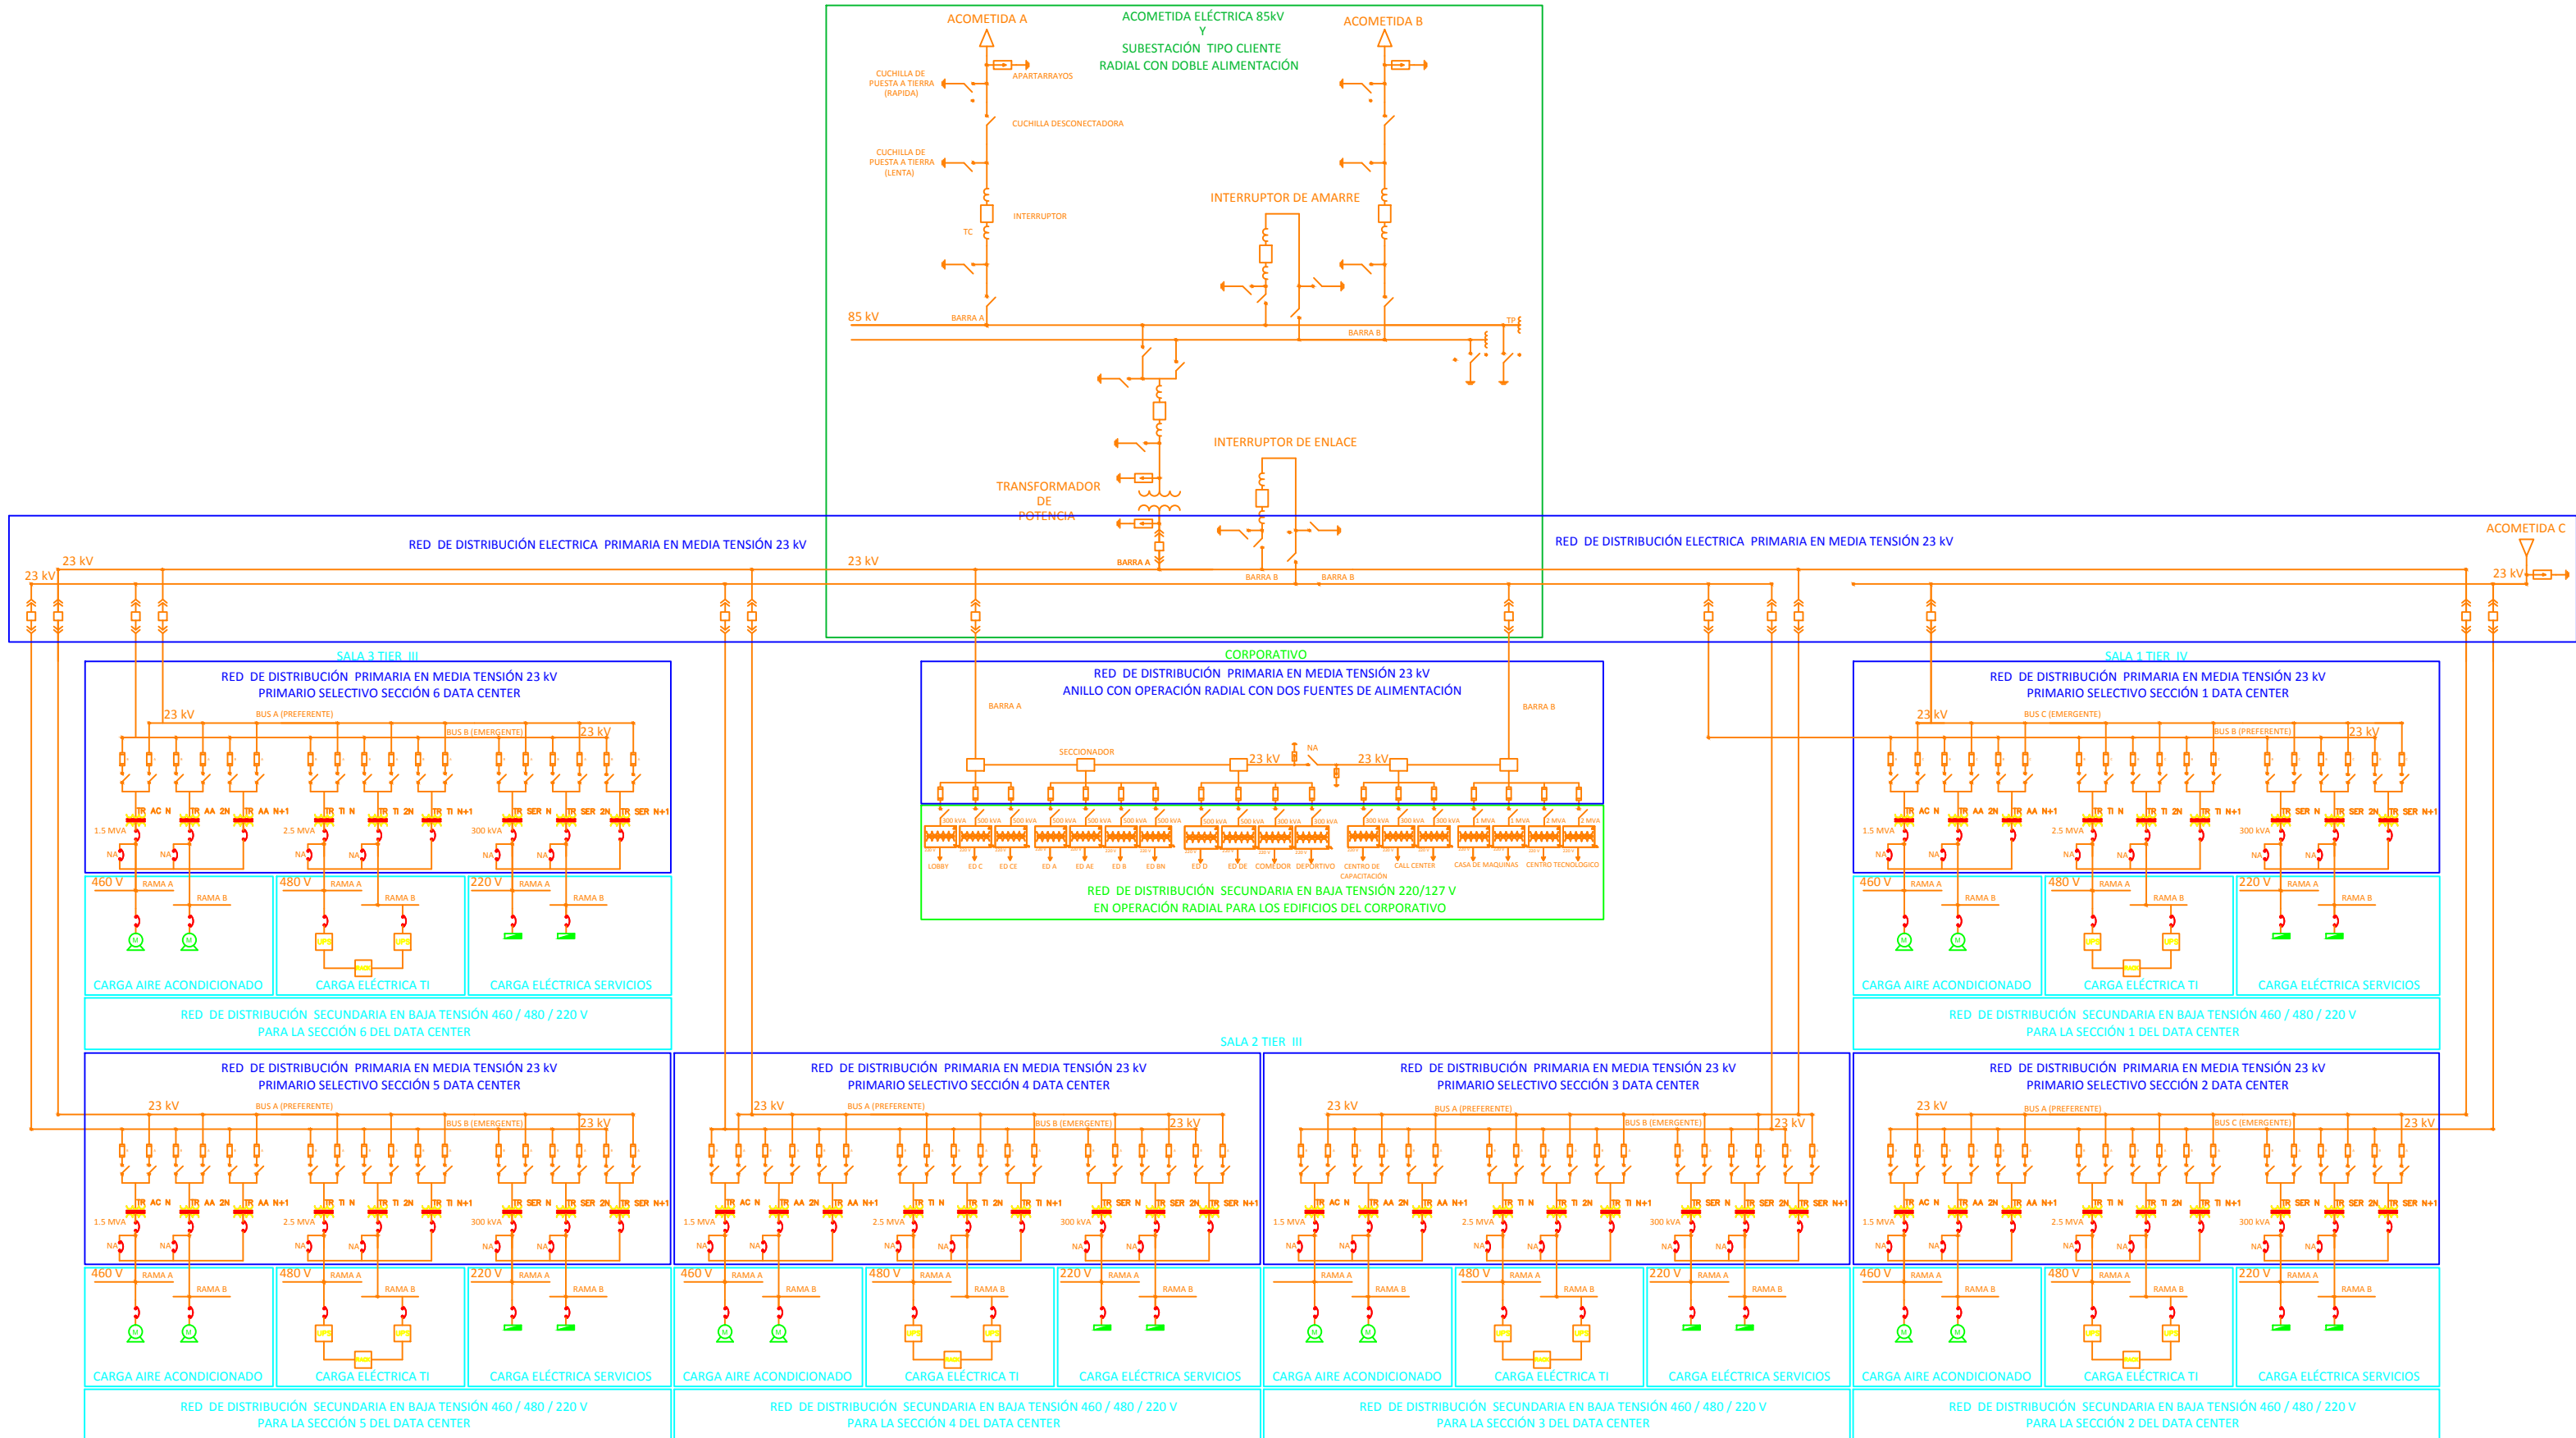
ACOMETIDA ELÉCTRICA 85kV
Y
SUBESTACIÓN TIPO CLIENTE
RADIAL CON DOBLE ALIMENTACIÓN

ACOMETIDA A
ACOMETIDA B
CUCHILLA DE PUESTA A TIERRA (RAPIDA)
APARTARRAYOS
CUCHILLA DESCONECTADORA
CUCHILLA DE PUESTA A TIERRA (LENTA)
INTERRUPTOR
TC
INTERRUPTOR DE AMARRE
85 kV
BARRA A
BARRA B
TP
INTERRUPTOR DE ENLACE
TRANSFORMADOR DE POTENCIA
BARRA A
BARRA B
BARRA B

RED DE DISTRIBUCIÓN ELECTRICA PRIMARIA EN MEDIA TENSIÓN 23 kV
RED DE DISTRIBUCIÓN ELECTRICA PRIMARIA EN MEDIA TENSIÓN 23 kV
ACOMETIDA C
23 kV
23 kV
23 kV
23 kV

SALA 3 TIER III
RED DE DISTRIBUCIÓN PRIMARIA EN MEDIA TENSIÓN 23 kV
PRIMARIO SELECTIVO SECCIÓN 6 DATA CENTER
23 kV
BUS A (PREFERENTE)
BUS B (EMERGENTE)
23 kV
TR AC N TR AA 2N TR AA N+1 TR TI N TR TI 2N TR TI N+1 TR SER N TR SER 2N TR SER N+1
1.5 MVA 2.5 MVA 300 kVA
NA NA NA NA NA NA
460 V RAMA A RAMA B
480 V RAMA A RAMA B
220 V RAMA A RAMA B
CARGA AIRE ACONDICIONADO
CARGA ELÉCTRICA TI
CARGA ELÉCTRICA SERVICIOS
RED DE DISTRIBUCIÓN SECUNDARIA EN BAJA TENSIÓN 460 / 480 / 220 V
PARA LA SECCIÓN 6 DEL DATA CENTER

CORPORATIVO
RED DE DISTRIBUCIÓN PRIMARIA EN MEDIA TENSIÓN 23 kV
ANILLO CON OPERACIÓN RADIAL CON DOS FUENTES DE ALIMENTACIÓN
BARRA A
BARRA B
SECCIONADOR
23 kV
NA
23 kV
300 kVA 500 kVA 500 kVA 500 kVA 500 kVA 500 kVA 500 kVA 500 kVA 500 kVA 300 kVA 500 kVA 300 kVA 300 kVA 300 kVA 1 MVA 1 MVA 1 MVA 2 MVA
LOBBY ED C ED CE ED A ED AE ED B ED BN ED D ED DE COMEDOR DEPORTIVO CENTRO DE CAPACITACIÓN CALL CENTER CASA DE MAQUINAS CENTRO TECNOLOGICO
RED DE DISTRIBUCIÓN SECUNDARIA EN BAJA TENSIÓN 220/127 V
EN OPERACIÓN RADIAL PARA LOS EDIFICIOS DEL CORPORATIVO

SALA 1 TIER IV
RED DE DISTRIBUCIÓN PRIMARIA EN MEDIA TENSIÓN 23 kV
PRIMARIO SELECTIVO SECCIÓN 1 DATA CENTER
23 kV
BUS C (EMERGENTE)
BUS B (PREFERENTE)
23 kV
TR AC N TR AA 2N TR AA N+1 TR TI N TR TI 2N TR TI N+1 TR SER N TR SER 2N TR SER N+1
1.5 MVA 2.5 MVA 300 kVA
NA NA NA NA NA NA
460 V RAMA A RAMA B
480 V RAMA A RAMA B
220 V RAMA A RAMA B
CARGA AIRE ACONDICIONADO
CARGA ELÉCTRICA TI
CARGA ELÉCTRICA SERVICIOS
RED DE DISTRIBUCIÓN SECUNDARIA EN BAJA TENSIÓN 460 / 480 / 220 V
PARA LA SECCIÓN 1 DEL DATA CENTER

SALA 2 TIER III

RED DE DISTRIBUCIÓN PRIMARIA EN MEDIA TENSIÓN 23 kV
PRIMARIO SELECTIVO SECCIÓN 5 DATA CENTER
23 kV
BUS A (PREFERENTE)
BUS B (EMERGENTE)
23 kV
TR AC N TR AA 2N TR AA N+1 TR TI N TR TI 2N TR TI N+1 TR SER N TR SER 2N TR SER N+1
1.5 MVA 2.5 MVA 300 kVA
NA NA NA NA NA NA
460 V RAMA A RAMA B
480 V RAMA A RAMA B
220 V RAMA A RAMA B
CARGA AIRE ACONDICIONADO
CARGA ELÉCTRICA TI
CARGA ELÉCTRICA SERVICIOS
RED DE DISTRIBUCIÓN SECUNDARIA EN BAJA TENSIÓN 460 / 480 / 220 V
PARA LA SECCIÓN 5 DEL DATA CENTER

RED DE DISTRIBUCIÓN PRIMARIA EN MEDIA TENSIÓN 23 kV
PRIMARIO SELECTIVO SECCIÓN 4 DATA CENTER
23 kV
BUS A (PREFERENTE)
BUS B (EMERGENTE)
23 kV
TR AC N TR AA 2N TR AA N+1 TR TI N TR TI 2N TR TI N+1 TR SER N TR SER 2N TR SER N+1
1.5 MVA 2.5 MVA 300 kVA
NA NA NA NA NA NA
460 V RAMA A RAMA B
480 V RAMA A RAMA B
220 V RAMA A RAMA B
CARGA AIRE ACONDICIONADO
CARGA ELÉCTRICA TI
CARGA ELÉCTRICA SERVICIOS
RED DE DISTRIBUCIÓN SECUNDARIA EN BAJA TENSIÓN 460 / 480 / 220 V
PARA LA SECCIÓN 4 DEL DATA CENTER

RED DE DISTRIBUCIÓN PRIMARIA EN MEDIA TENSIÓN 23 kV
PRIMARIO SELECTIVO SECCIÓN 3 DATA CENTER
23 kV
BUS A (PREFERENTE)
BUS B (EMERGENTE)
23 kV
TR AC N TR AA 2N TR AA N+1 TR TI N TR TI 2N TR TI N+1 TR SER N TR SER 2N TR SER N+1
1.5 MVA 2.5 MVA 300 kVA
NA NA NA NA NA NA
RAMA A RAMA B
480 V RAMA A RAMA B
220 V RAMA A RAMA B
CARGA AIRE ACONDICIONADO
CARGA ELÉCTRICA TI
CARGA ELÉCTRICA SERVICIOS
RED DE DISTRIBUCIÓN SECUNDARIA EN BAJA TENSIÓN 460 / 480 / 220 V
PARA LA SECCIÓN 3 DEL DATA CENTER

RED DE DISTRIBUCIÓN PRIMARIA EN MEDIA TENSIÓN 23 kV
PRIMARIO SELECTIVO SECCIÓN 2 DATA CENTER
23 kV
BUS A (PREFERENTE)
BUS C (EMERGENTE)
23 kV
TR AC N TR AA 2N TR AA N+1 TR TI N TR TI 2N TR TI N+1 TR SER N TR SER 2N TR SER N+1
1.5 MVA 2.5 MVA 300 kVA
NA NA NA NA NA NA
460 V RAMA A RAMA B
480 V RAMA A RAMA B
220 V RAMA A RAMA B
CARGA AIRE ACONDICIONADO
CARGA ELÉCTRICA TI
CARGA ELÉCTRICA SERVICIOS
RED DE DISTRIBUCIÓN SECUNDARIA EN BAJA TENSIÓN 460 / 480 / 220 V
PARA LA SECCIÓN 2 DEL DATA CENTER